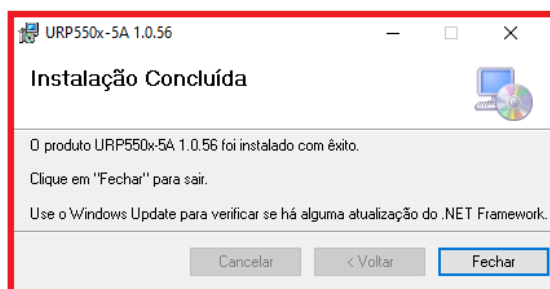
URP550x-5A 1.0.56

Instalação Concluída

O produto URP550x-5A 1.0.56 foi instalado com êxito.

Clique em "Fechar" para sair.

Use o Windows Update para verificar se há alguma atualização do .NET Framework.

Cancelar

< Voltar

Fechar